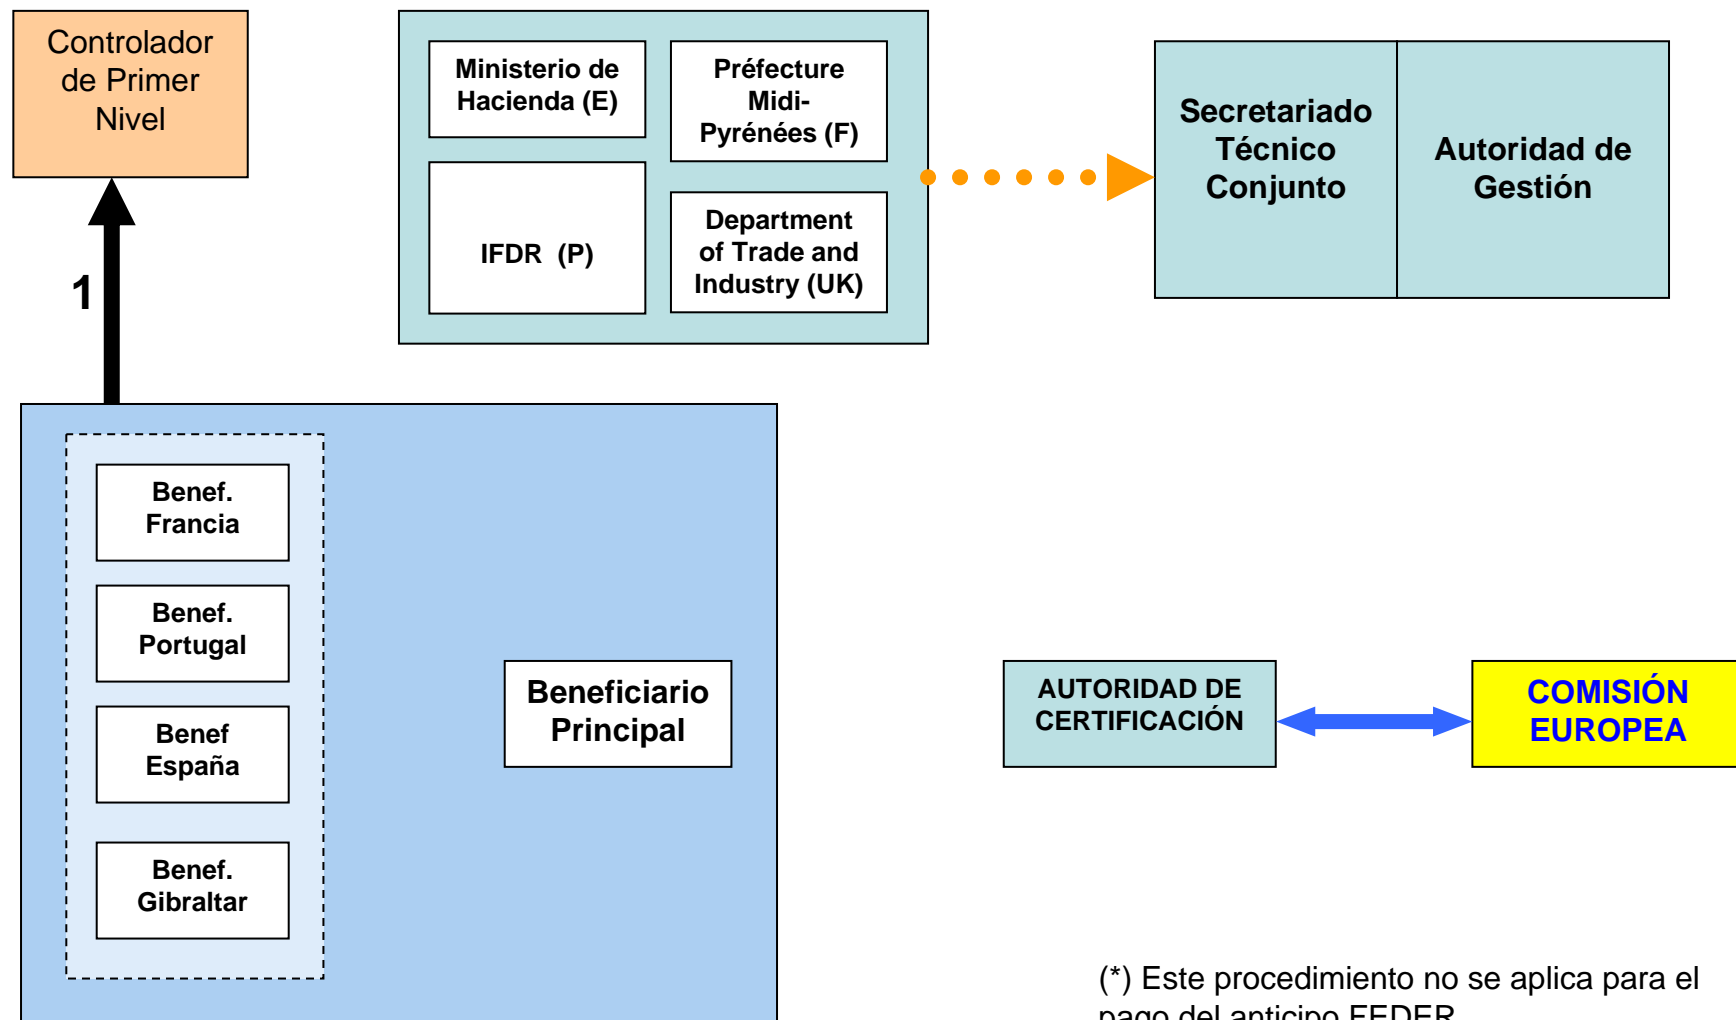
Controlador de Primer Nivel

1

Ministerio de Hacienda (E)

Préfecture Midi-Pyrénées (F)

IFDR (P)

Department of Trade and Industry (UK)

Secretariado Técnico Conjunto

Autoridad de Gestión

Benef. Francia

Benef. Portugal

Benef España

Benef. Gibraltar

Beneficiario Principal

AUTORIDAD DE CERTIFICACIÓN

COMISIÓN EUROPEA

(*) Este procedimiento no se aplica para el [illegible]